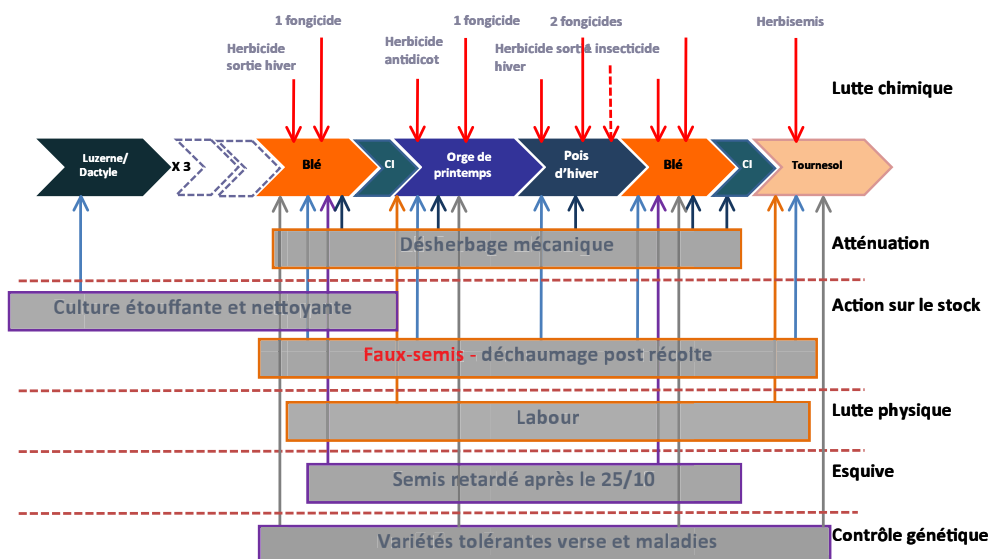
1 fongicide

Herbicide sortie hiver

Herbicide antidicot

1 fongicide

Herbicide sortie hiver

2 fongicides

1 insecticide

Herbisemis

Lutte chimique

Luzerne/ Dactyle

X 3

Blé

CI

Orge de printemps

Pois d'hiver

Blé

CI

Tournesol

Désherbage mécanique

Atténuation

Culture étouffante et nettoyante

Action sur le stock

Faux-semis - déchaumage post récolte

Labour

Lutte physique

Semis retardé après le 25/10

Esquive

Variétés tolérantes verse et maladies

Contrôle génétique